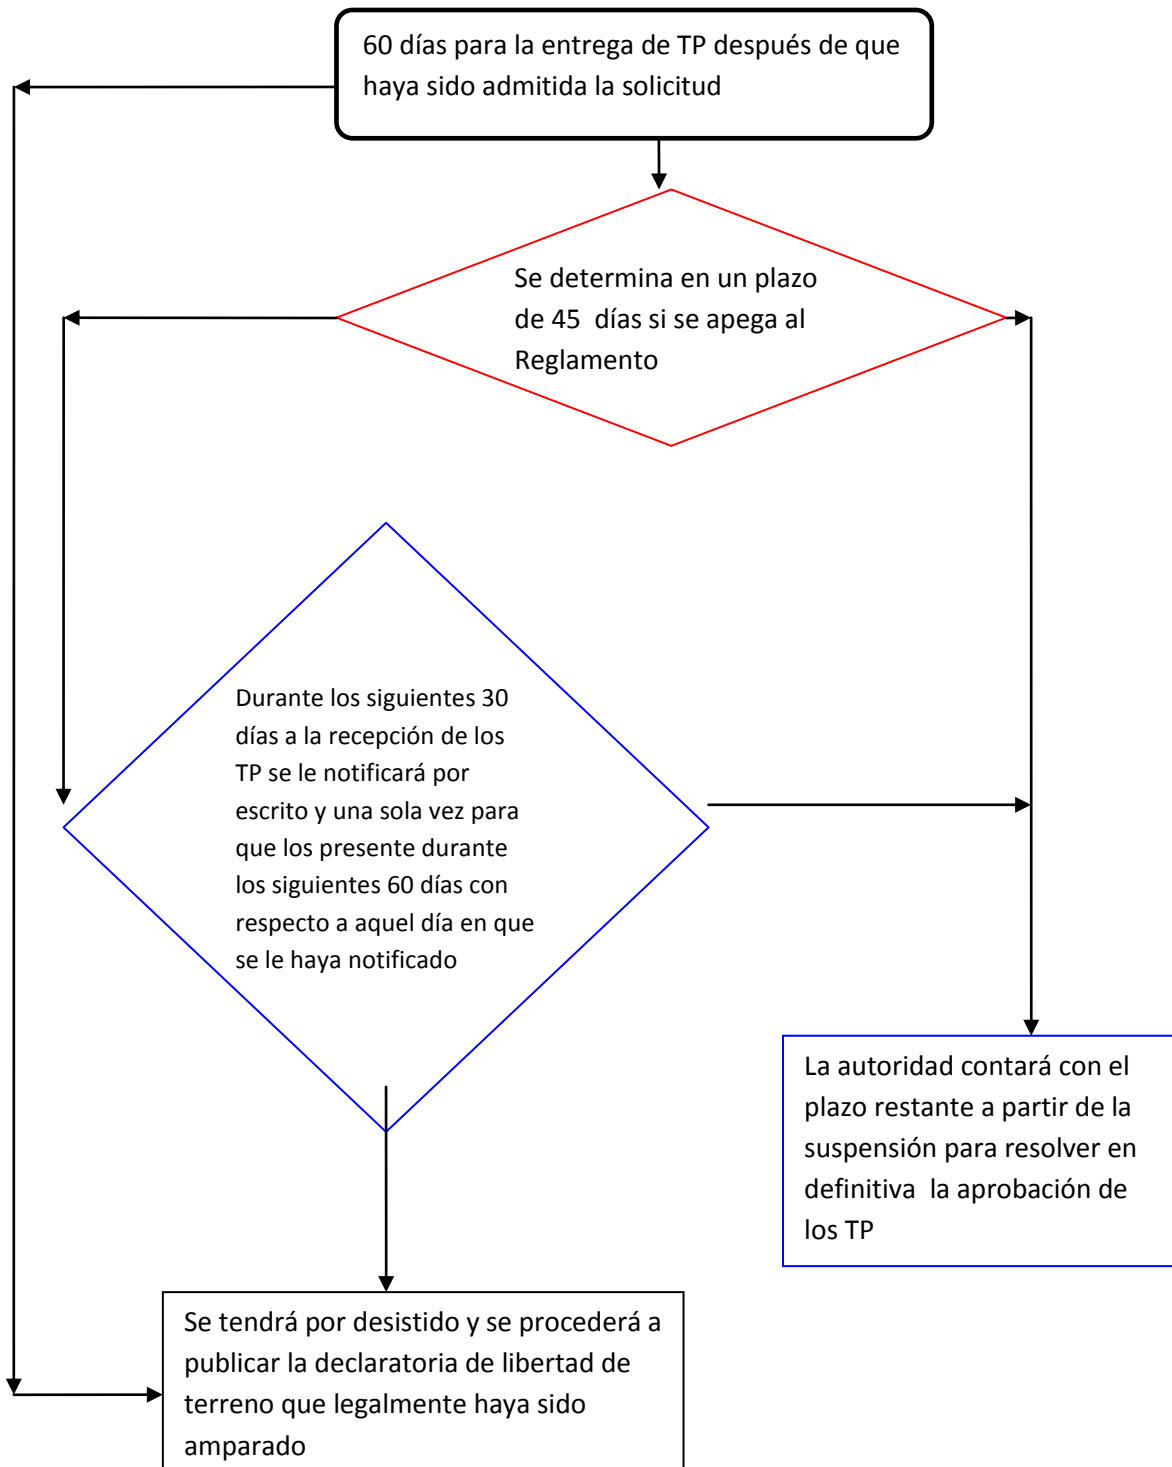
60 días para la entrega de TP después de que haya sido admitida la solicitud

Se determina en un plazo de 45 días si se apega al Reglamento

Durante los siguientes 30 días a la recepción de los TP se le notificará por escrito y una sola vez para que los presente durante los siguientes 60 días con respecto a aquel día en que se le haya notificado

La autoridad contará con el plazo restante a partir de la suspensión para resolver en definitiva la aprobación de los TP

Se tendrá por desistido y se procederá a publicar la declaratoria de libertad de terreno que legalmente haya sido amparado